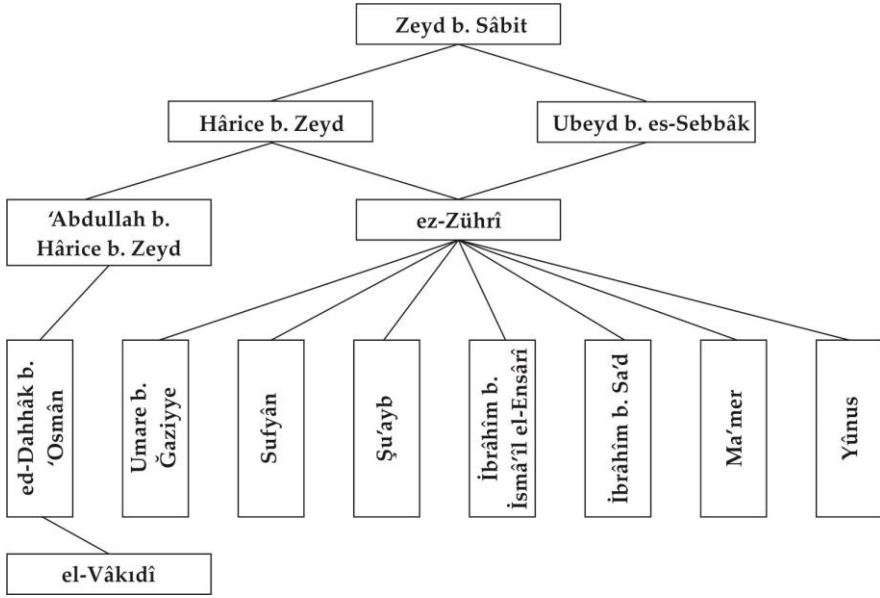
Zeyd b. Sâbit

Hârice b. Zeyd

Ubeyd b. es-Sebbâk

ʻAbdullah b. Hârice b. Zeyd

ez-Zührî

ed-Dahhâk b. ʻOsmân

Umare b. Ğaziyye

Sufyân

Şuʻayb

İbrâhîm b. İsmâʻîl el-Ensârî

İbrâhîm b. Saʻd

Maʻmer

Yûnus

el-Vâkıdî